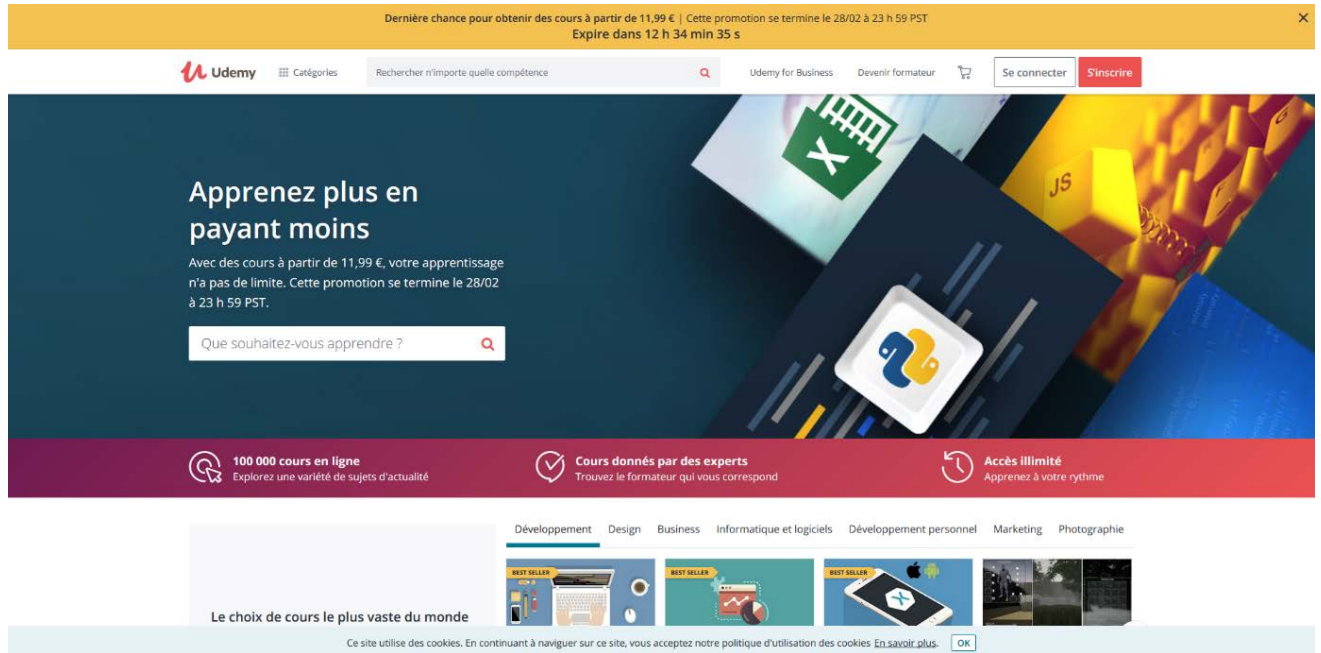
Dernière chance pour obtenir des cours à partir de 11,99 € | Cette promotion se termine le 28/02 à 23 h 59 PST
Expire dans 12 h 34 min 35 s

Udemy
Catégories
Rechercher n'importe quelle compétence
Udemy for Business
Devenir formateur
Se connecter
S'inscrire

Apprenez plus en payant moins

Avec des cours à partir de 11,99 €, votre apprentissage n'a pas de limite. Cette promotion se termine le 28/02 à 23 h 59 PST.

Que souhaitez-vous apprendre ?

JS

100 000 cours en ligne
Explorez une variété de sujets d'actualité

Cours donnés par des experts
Trouvez le formateur qui vous correspond

Accès illimité
Apprenez à votre rythme

Le choix de cours le plus vaste du monde

Développement
Design
Business
Informatique et logiciels
Développement personnel
Marketing
Photographie

BEST SELLER
BEST SELLER
BEST SELLER

Ce site utilise des cookies. En continuant à naviguer sur ce site, vous acceptez notre politique d'utilisation des cookies En savoir plus.
OK